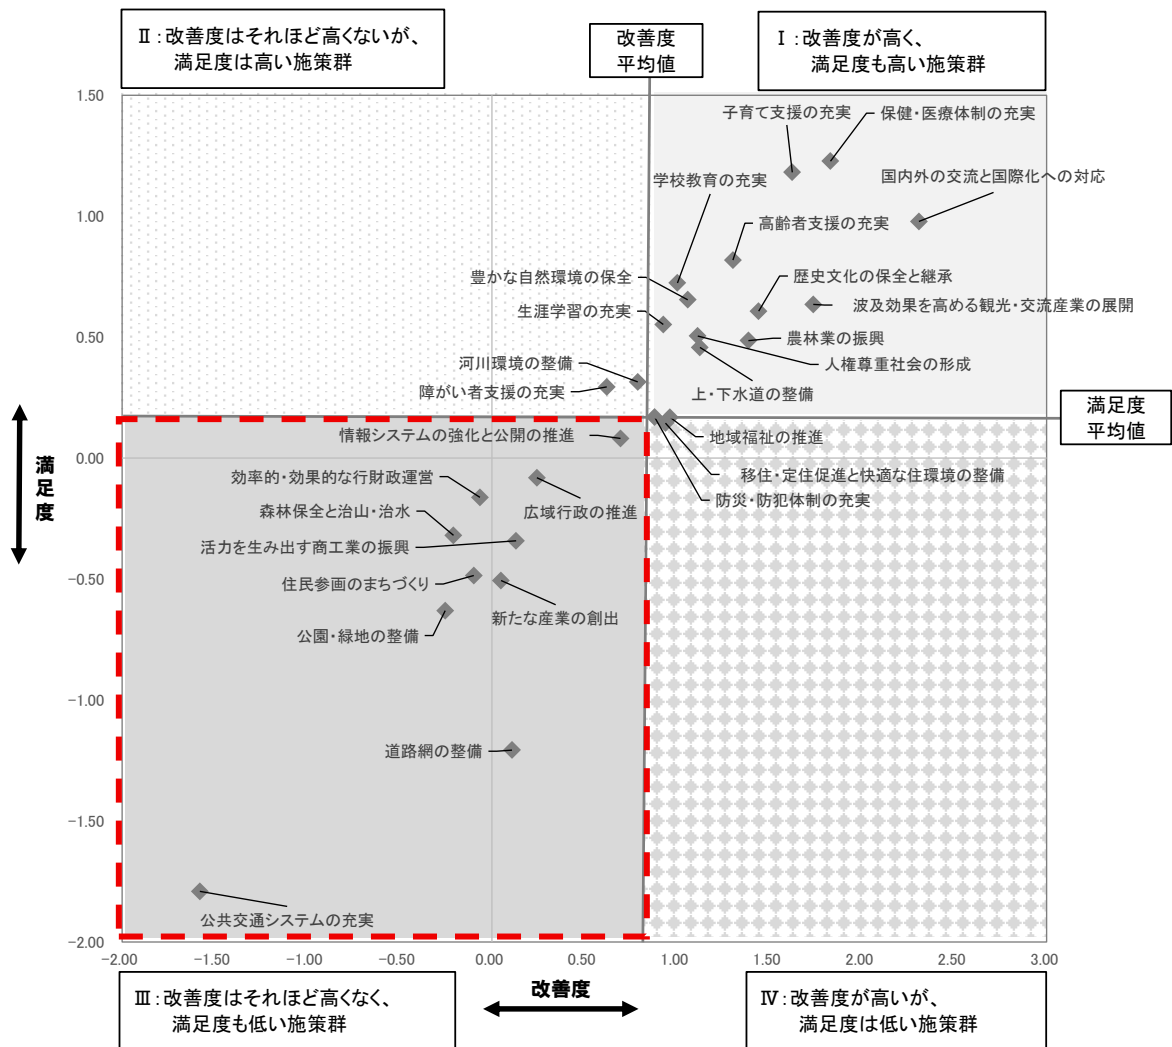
Ⅱ：改善度はそれほど高くないが、
満足度は高い施策群

改善度
平均値

Ⅰ：改善度が高く、
満足度も高い施策群

1.50

子育て支援の充実

保健・医療体制の充実

学校教育の充実

国内外の交流と国際化への対応

1.00

高齢者支援の充実

豊かな自然環境の保全

歴史文化の保全と継承

波及効果を高める観光・交流産業の展開

生涯学習の充実

0.50

農林業の振興

人権尊重社会の形成

河川環境の整備

障がい者支援の充実

上・下水道の整備

満足度
平均値

満足度

情報システムの強化と公開の推進

地域福祉の推進

0.00

移住・定住促進と快適な住環境の整備

効率的・効果的な行財政運営

防災・防犯体制の充実

広域行政の推進

森林保全と治山・治水

活力を生み出す商工業の振興

-0.50

住民参画のまちづくり

新たな産業の創出

公園・緑地の整備

-1.00

道路網の整備

-1.50

公共交通システムの充実

-2.00

-2.00 -1.50 -1.00 -0.50 0.00 0.50 1.00 1.50 2.00 2.50 3.00

改善度

Ⅲ：改善度はそれほど高くなく、
満足度も低い施策群

Ⅳ：改善度が高いが、
満足度は低い施策群